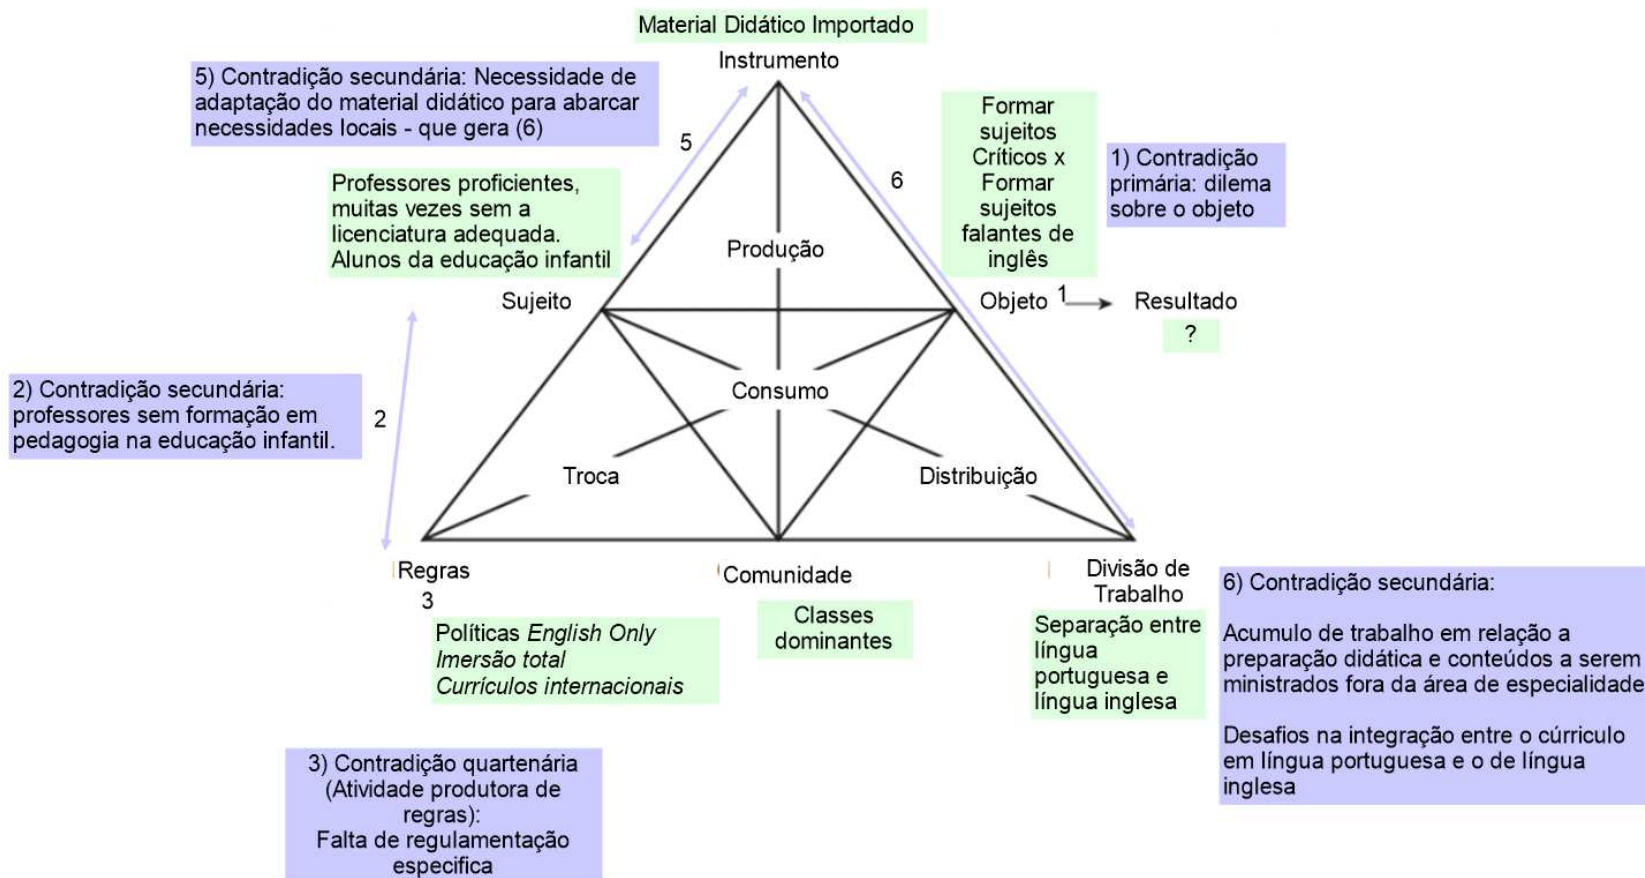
Material Didático Importado

Instrumento

5) Contradição secundária: Necessidade de adaptação do material didático para abarcar necessidades locais - que gera (6)

5

6

Formar sujeitos Críticos x Formar sujeitos falantes de inglês

1) Contradição primária: dilema sobre o objeto

Professores proficientes, muitas vezes sem a licenciatura adequada. Alunos da educação infantil

Produção

Sujeito

Objeto

1

Resultado

?

2) Contradição secundária: professores sem formação em pedagogia na educação infantil.

2

Consumo

Troca

Distribuição

Regras

3

Comunidade

Divisão de Trabalho

6) Contradição secundária:

Acumulo de trabalho em relação a preparação didática e conteúdos a serem ministrados fora da área de especialidade

Desafios na integração entre o cúrriculo em língua portuguesa e o de língua inglesa

Políticas *English Only*
*Imersão total*
*Currículos internacionais*

Classes dominantes

Separação entre língua portuguesa e língua inglesa

3) Contradição quartenária (Atividade produtora de regras):
Falta de regulamentação especifica